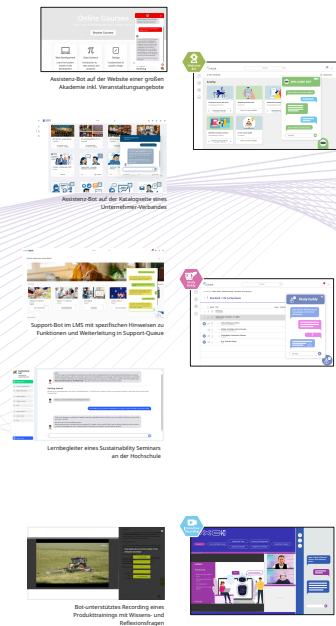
Online Courses

Assistenz-Bot auf der Website einer großen Akademie inkl. Veranstaltungsangebote

Study Buddy

Assistenz-Bot auf der Katalogseite eines Unternehmer-Verbandes

Support-Bot im LMS mit spezifischen Hinweisen zu Funktionen und Weiterleitung in Support-Queue

Study Buddy

Lernbegleiter eines Sustainability Seminars an der Hochschule

Bot-unterstütztes Recording eines Produkttrainings mit Wissens- und Reflexionsfragen